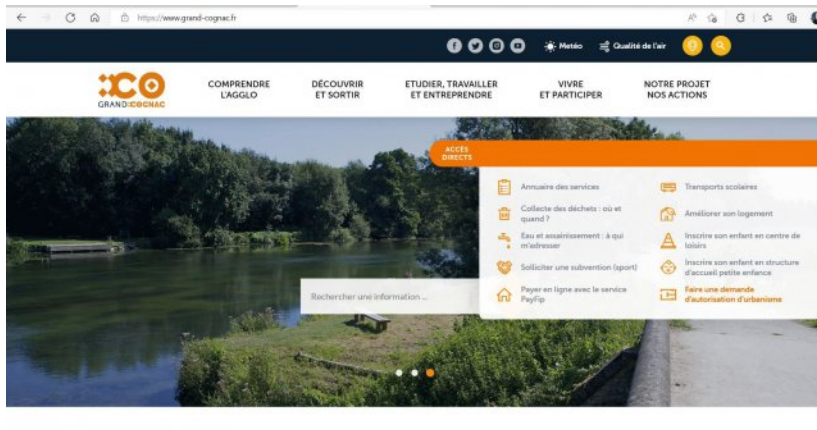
https://www.grand-cognac.fr

Météo Qualité de l'air

GRAND COGNAC

COMPRENDRE L'AGGLO

DÉCOUVRIR ET SORTIR

ETUDIER, TRAVAILLER ET ENTREPRENDRE

VIVRE ET PARTICIPER

NOTRE PROJET NOS ACTIONS

ACCÈS DIRECTS

Annuaire des services

Transports scolaires

Collecte des déchets : où et quand ?

Améliorer son logement

Eau et assainissement : à qui m'adresser

Inscrire son enfant en centre de loisirs

Solliciter une subvention (sport)

Inscrire son enfant en structure d'accueil petite enfance

Payer en ligne avec le service PayFip

Faire une demande d'autorisation d'urbanisme

Rechercher une information ...